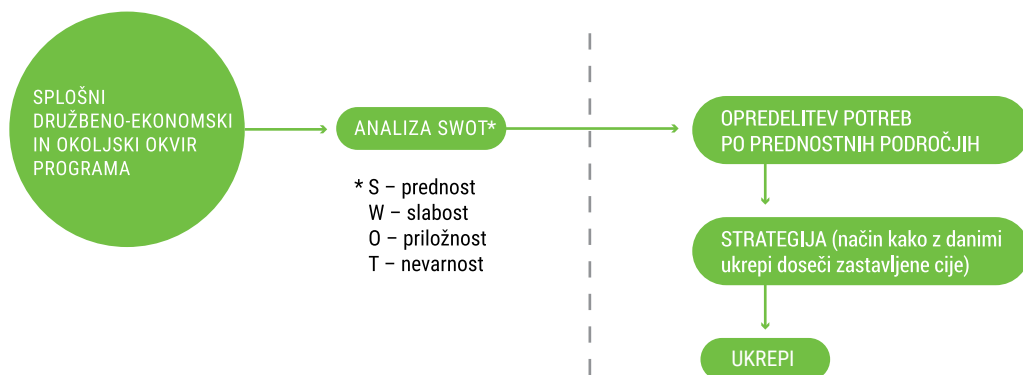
SPLOŠNI DRUŽBENO-EKONOMSKI IN OKOLJSKI OKVIR PROGRAMA

ANALIZA SWOT*

* S – prednost
W – slabost
O – priložnost
T – nevarnost

OPREDELITEV POTREB PO PREDNOSTNIH PODROČJIH

STRATEGIJA (način kako z danimi ukrepi doseči zastavljene cije)

UKREPI